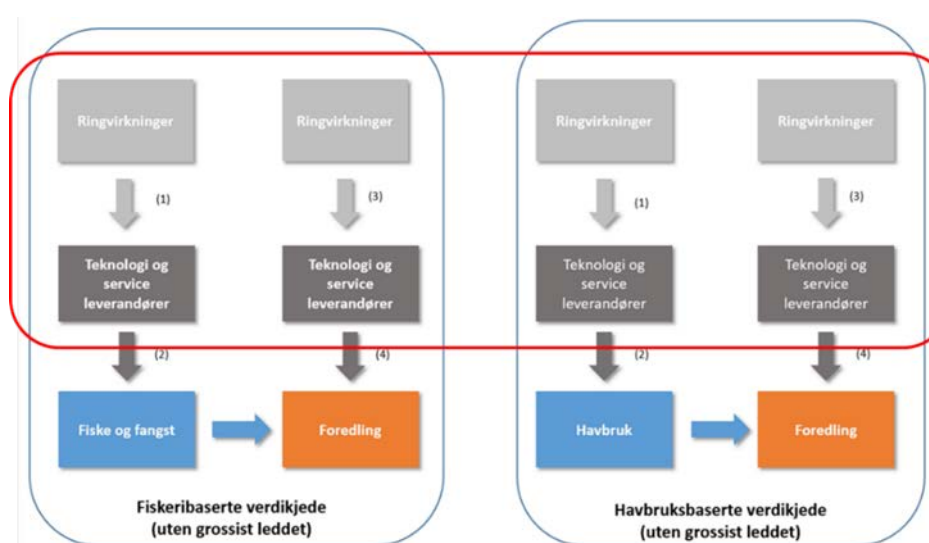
Ringvirkninger

(1)

Teknologi og service leverandører

(2)

Fiske og fangst

Ringvirkninger

(3)

Teknologi og service leverandører

(4)

Foredling

Fiskeribaserte verdikjede (uten grossist leddet)

Ringvirkninger

(1)

Teknologi og service leverandører

(2)

Havbruk

Ringvirkninger

(3)

Teknologi og service leverandører

(4)

Foredling

Havbruksbaserte verdikjede (uten grossist leddet)